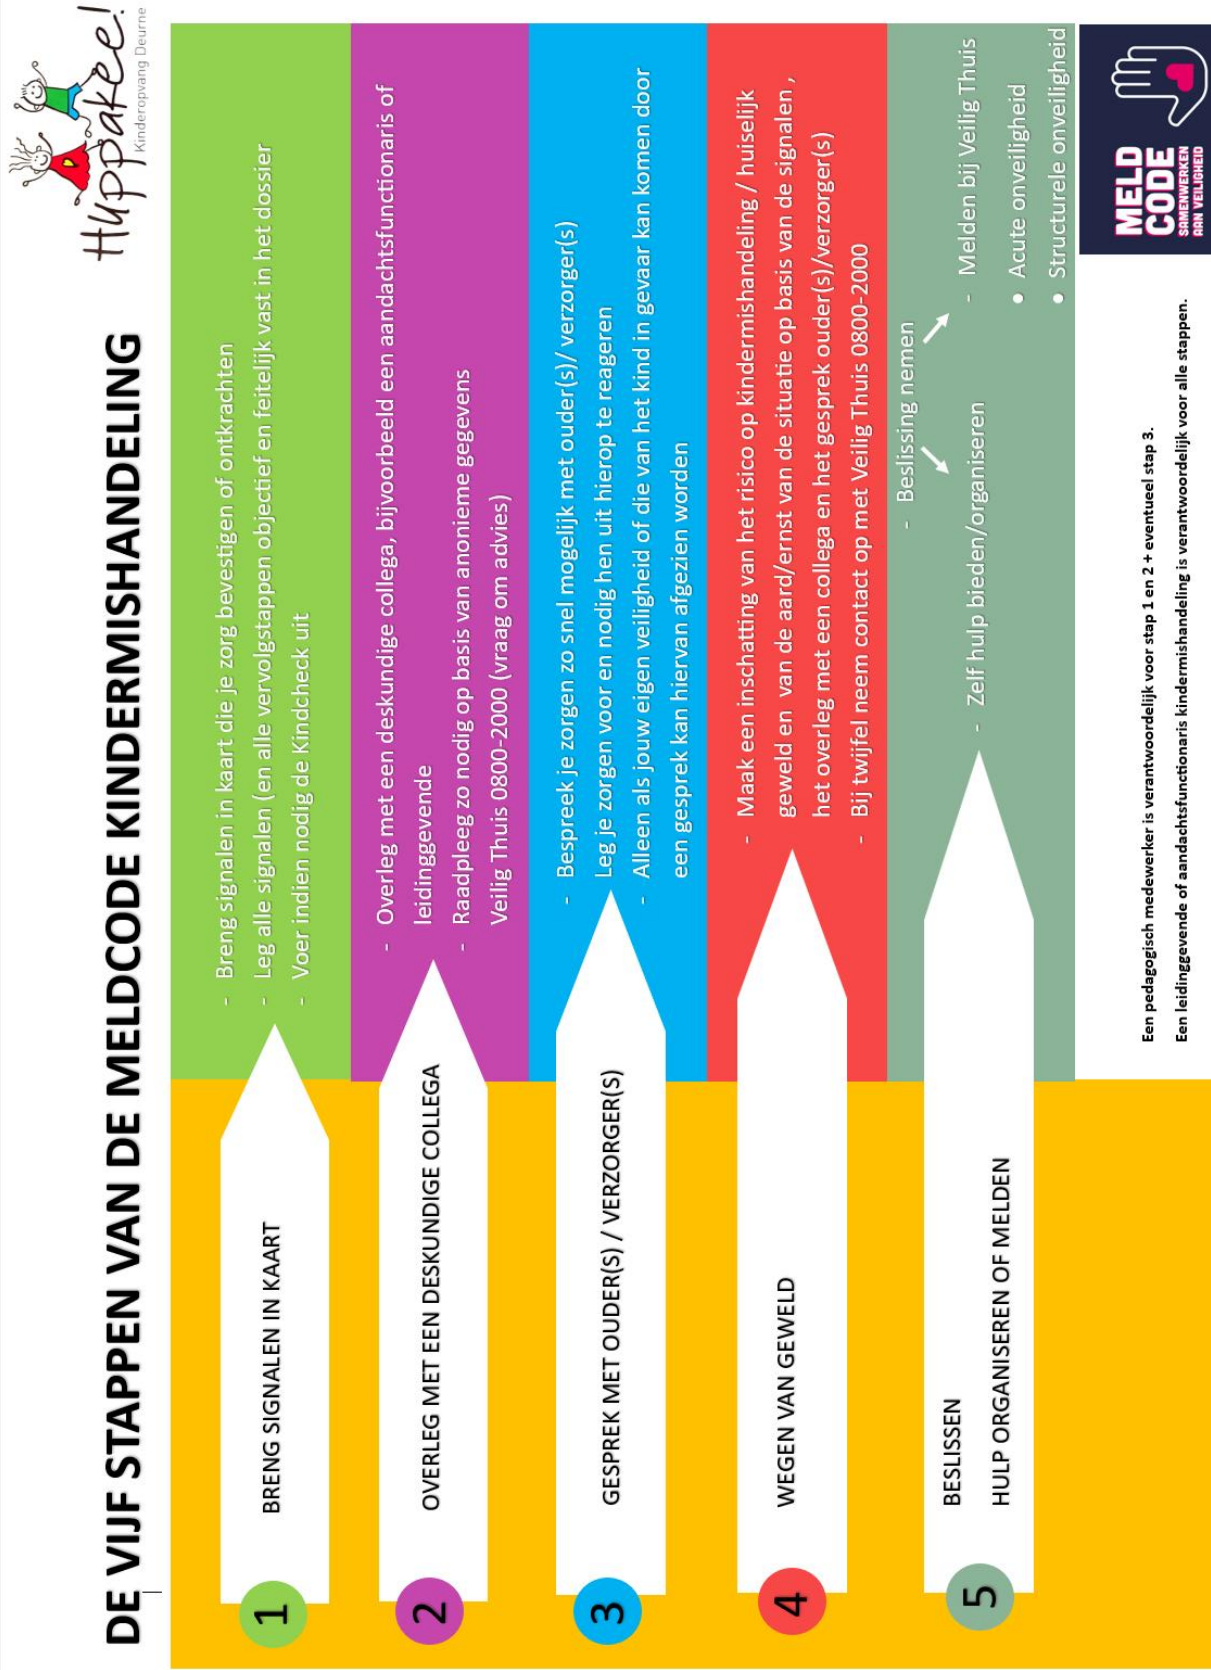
DE VIJF STAPPEN VAN DE MELDCODE KINDERMISHANDELING

Huppakee! Kinderopvang Deurne

1 BRENG SIGNALEN IN KAART

- Breng signalen in kaart die je zorg bevestigen of ontkrachten
- Leg alle signalen (en alle vervolgstappen objectief en feitelijk vast in het dossier
- Voer indien nodig de Kindcheck uit

2 OVERLEG MET EEN DESKUNDIGE COLLEGA

- Overleg met een deskundige collega, bijvoorbeeld een aandachtsfunctionaris of leidinggevende
- Raadpleeg zo nodig op basis van anonieme gegevens Veilig Thuis 0800-2000 (vraag om advies)

3 GESPREK MET OUDER(S) / VERZORGER(S)

- Bespreek je zorgen zo snel mogelijk met ouder(s)/ verzorger(s)
- Leg je zorgen voor en nodig hen uit hierop te reageren
- Alleen als jouw eigen veiligheid of die van het kind in gevaar kan komen door een gesprek kan hiervan afgezien worden

4 WEGEN VAN GEWELD

- Maak een inschatting van het risico op kindermishandeling / huiselijk geweld en van de aard/ernst van de situatie op basis van de signalen , het overleg met een collega en het gesprek ouder(s)/verzorger(s)
- Bij twijfel neem contact op met Veilig Thuis 0800-2000

5 BESLISSEN
HULP ORGANISEREN OF MELDEN

- Beslissing nemen
- Zelf hulp bieden/organiseren
- Melden bij Veilig Thuis
• Acute onveiligheid
• Structurele onveiligheid

MELD CODE SAMENWERKEN AAN VEILIGHEID

Een pedagogisch medewerker is verantwoordelijk voor stap 1 en 2 + eventueel stap 3.
Een leidinggevende of aandachtsfunctionaris kindermishandeling is verantwoordelijk voor alle stappen.